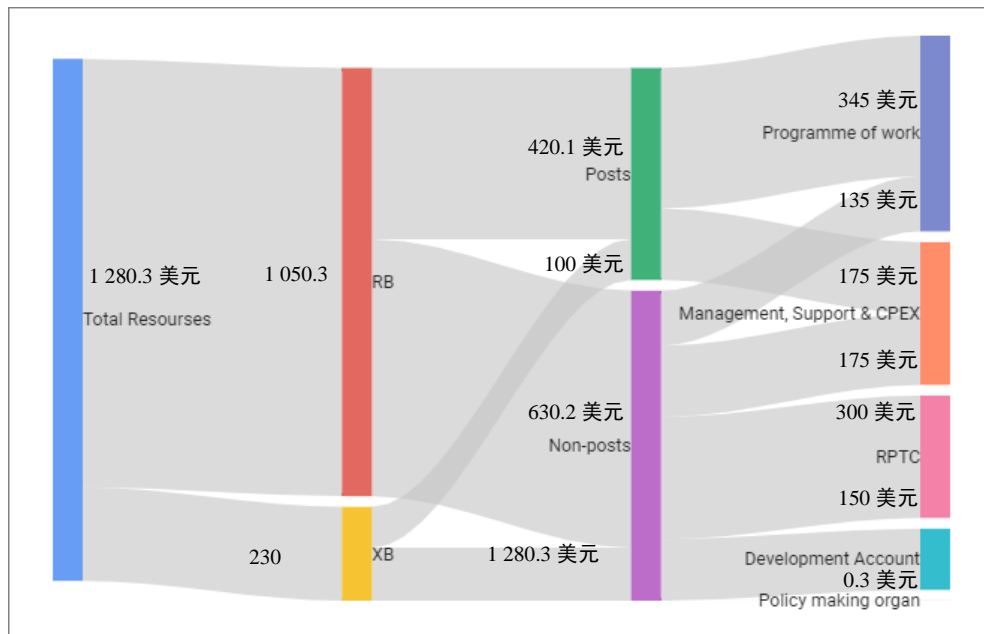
1 280.3 美元
Total Resourses

1 050.3
RB

230
XB

420.1 美元
Posts

100 美元

630.2 美元
Non-posts

1 280.3 美元

345 美元
Programme of work

135 美元

175 美元
Management, Support & CPEX

175 美元

300 美元
RPTC

150 美元

Development Account
0.3 美元
Policy making organ